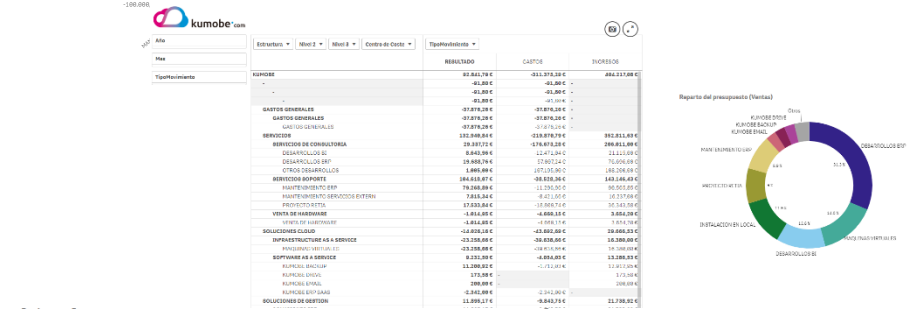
-100.000,

kumobe.com

Año

Mes

TipoMovimiento

Estructura ▾ Nivel 2 ▾ Nivel 3 ▾ Centro de Coste ▾ TipoMovimiento ▾

| | RESULTADO | GASTOS | INGRESOS |
|---|---|---|---|
| KUMOBE | 82.841,79 € | -311.375,28 € | 394.217,08 € |
| - | -81,80 € | -81,80 € | - |
| - | -81,80 € | -81,80 € | - |
| - | -81,80 € | -81,80 € | - |
| GASTOS GENERALES | -37.878,28 € | -37.878,28 € | - |
| GASTOS GENERALES | -37.878,28 € | -37.878,28 € | - |
| GASTOS GENERALES | -37.878,28 € | -37.878,28 € | - |
| SERVICIOS | 132.948,84 € | -219.878,79 € | 352.811,63 € |
| SERVICIOS DE CONSULTORIA | 29.337,72 € | -176.673,28 € | 206.011,00 € |
| DESARROLLOS BI | 8.643,96 € | -12.471,94 € | 21.115,89 € |
| DESARROLLOS ERP | 19.688,76 € | -57.007,24 € | 76.696,00 € |
| OTROS DESARROLLOS | 1.005,00 € | -107.195,00 € | 108.200,00 € |
| SERVICIOS SOPORTE | 104.610,67 € | -38.538,36 € | 143.148,43 € |
| MANTENIMIENTO ERP | 79.268,89 € | -11.296,00 € | 90.565,00 € |
| MANTENIMIENTO SERVICIOS EXTERN | 7.815,34 € | -8.421,00 € | 16.237,00 € |
| PROYECTO RETIA | 17.533,84 € | -18.809,74 € | 36.343,58 € |
| VENTA DE HARDWARE | -1.014,85 € | -4.666,13 € | 3.651,28 € |
| VENTA DE HARDWARE | -1.014,85 € | -4.666,13 € | 3.651,28 € |
| SOLUCIONES CLOUD | -14.029,18 € | -43.892,88 € | 29.863,33 € |
| INFRAESTRUCTURE AS A SERVICE | -23.258,66 € | -39.638,66 € | 16.380,00 € |
| MAQUINAS VIRTUALES | -23.258,66 € | -39.638,66 € | 16.380,00 € |
| SOFTWARE AS A SERVICE | 9.231,39 € | -4.054,03 € | 13.285,33 € |
| KUMOBE BACKUP | 11.208,92 € | -1.713,00 € | 12.921,92 € |
| KUMOBE DRIVE | 173,58 € | - | 173,58 € |
| KUMOBE EMAIL | 208,99 € | - | 208,99 € |
| KUMOBE ERP SAAS | -2.341,09 € | -2.341,09 € | - |
| SOLUCIONES DE GESTION | 11.899,17 € | -9.842,75 € | 21.738,92 € |

Reparto del presupuesto (Ventas)

Otros
KUMOBE DRIVE
KUMOBE BACKUP
KUMOBE EMAIL
MANTENIMIENTO ERP
PROYECTO RETIA
INSTALACION EN LOCAL
DESARROLLOS BI
MAQUINAS VIRTUALES
DESARROLLOS ERP